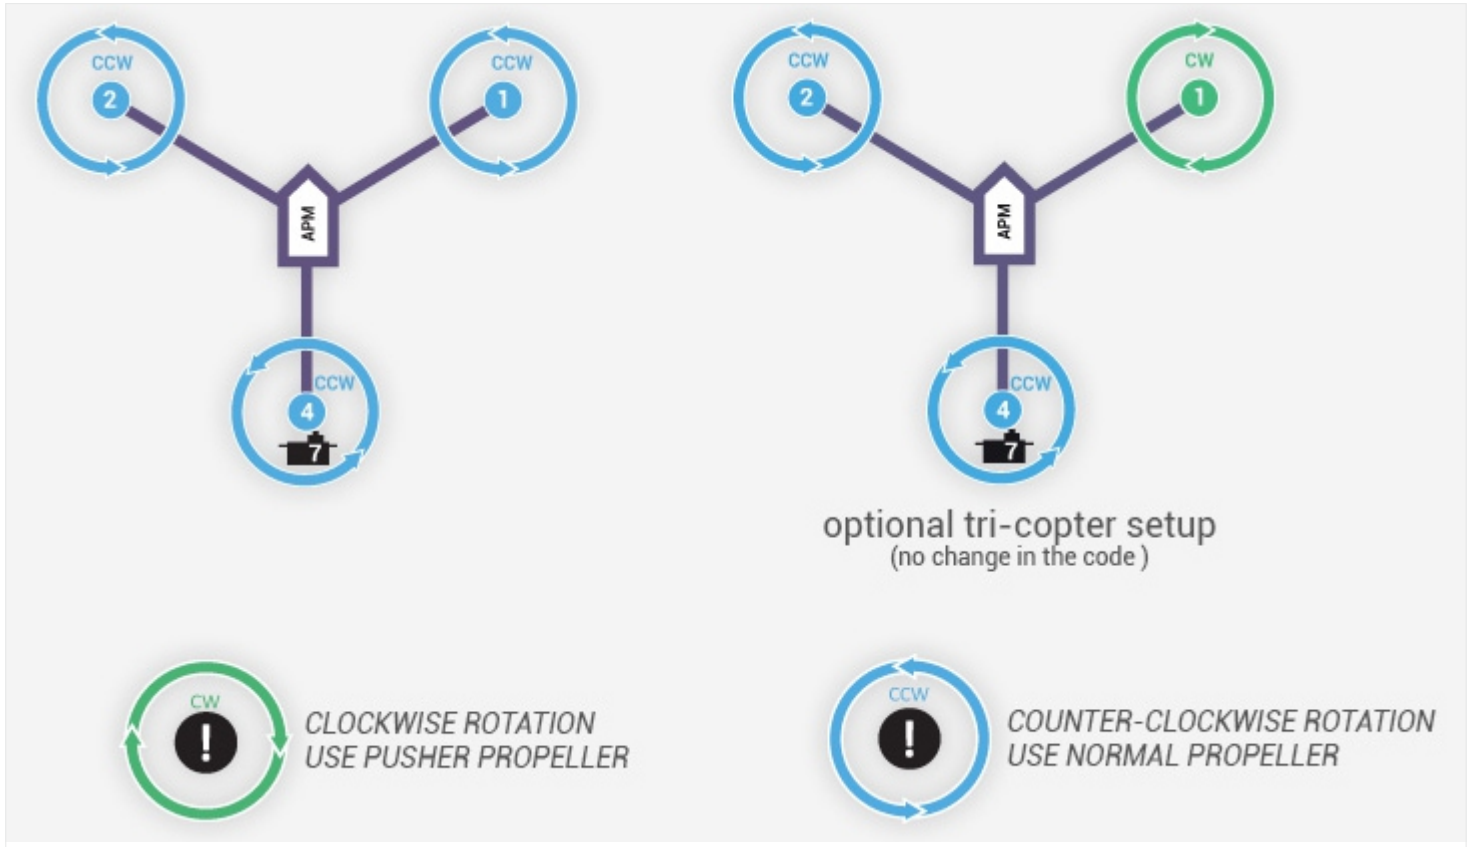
CCW
2
CCW
1
APM
CCW
4
7

CCW
2
CW
1
APM
CCW
4
7

optional tri-copter setup
(no change in the code )

CW
!
CLOCKWISE ROTATION
USE PUSHER PROPELLER

CCW
!
COUNTER-CLOCKWISE ROTATION
USE NORMAL PROPELLER